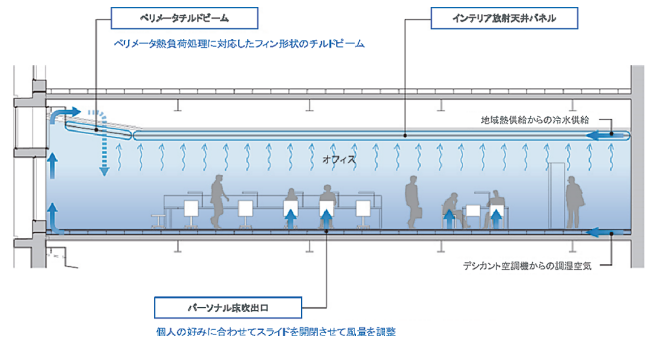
ペリメータチルドビーム

ペリメータ熱負荷処理に対応したフィン形状のチルドビーム

インテリア放射天井パネル

地域熱供給からの冷水供給

オフィス

デシカント空調機からの調湿空気

パーソナル床吹出口

個人の好みに合わせてスライドを開閉させて風量を調整